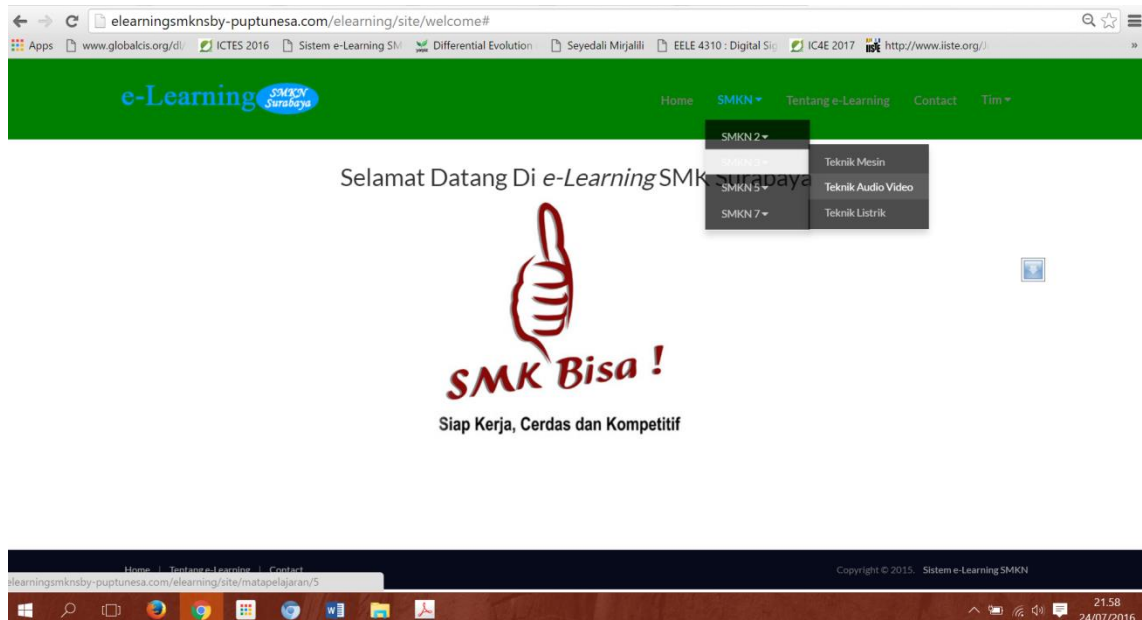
elearningsmknsby-puptunesa.com/elearning/site/welcome#

Apps www.globalcis.org/dl/ ICTES 2016 Sistem e-Learning SM Differential Evolution Seyedali Mirjalili EELE 4310 : Digital Sig IC4E 2017 http://www.iiste.org/J

e-Learning SMKN Surabaya

Home SMKN Tentang e-Learning Contact Tim

SMKN 2
SMKN 3
SMKN 5
SMKN 7

Teknik Mesin
Teknik Audio Video
Teknik Listrik

Selamat Datang Di *e-Learning* SMK Surabaya

SMK Bisa !

Siap Kerja, Cerdas dan Kompetitif

Home | Tentang e-Learning | Contact

elearningsmknsby-puptunesa.com/elearning/site/matapelajaran/5

Copyright © 2015. Sistem e-Learning SMKN

21.58
24/07/2016